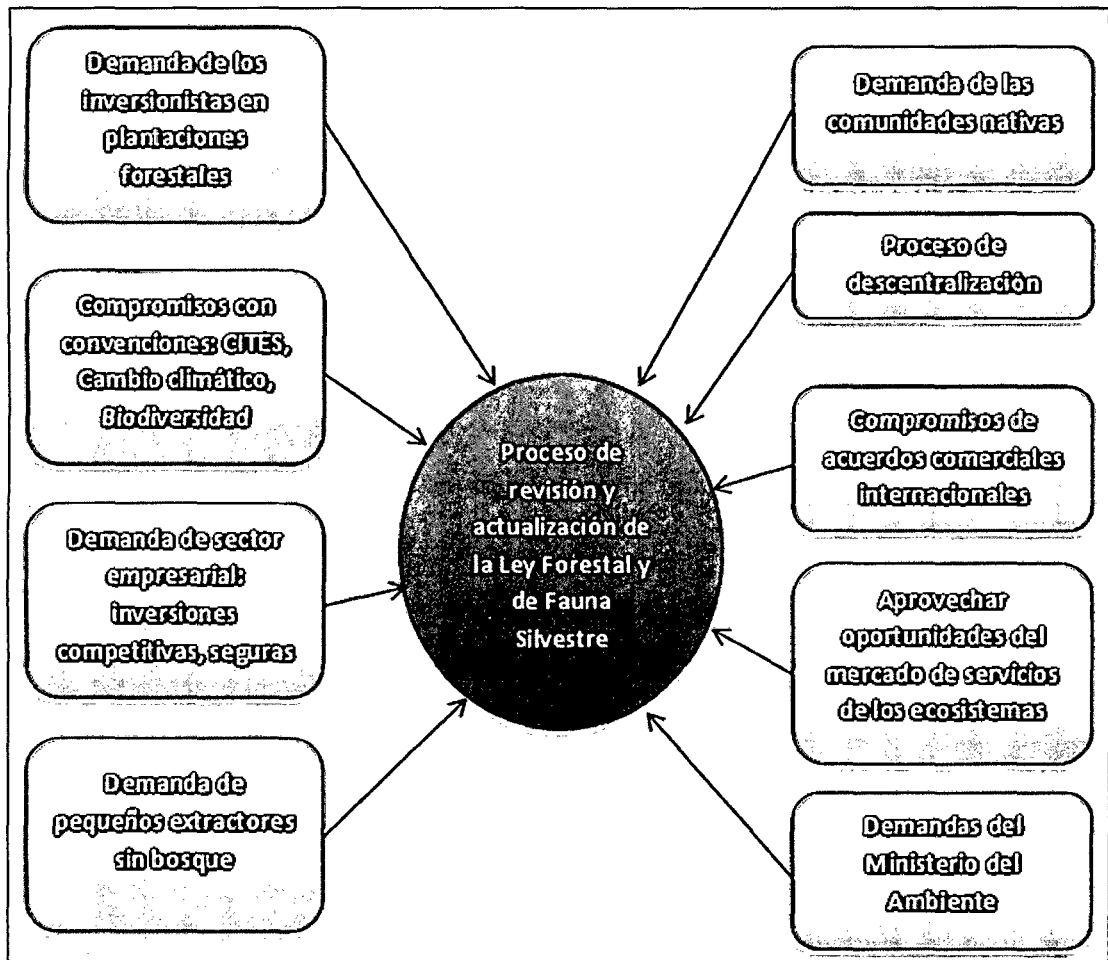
Demanda de los inversionistas en plantaciones forestales

Compromisos con convenciones: CITES, Cambio climático, Biodiversidad

Demanda de sector empresarial: inversiones competitivas, seguras

Demanda de pequeños extractores sin bosque

Proceso de revisión y actualización de la Ley Forestal y de Fauna Silvestre

Demanda de las comunidades nativas

Proceso de descentralización

Compromisos de acuerdos comerciales internacionales

Aprovechar oportunidades del mercado de servicios de los ecosistemas

Demandas del Ministerio del Ambiente